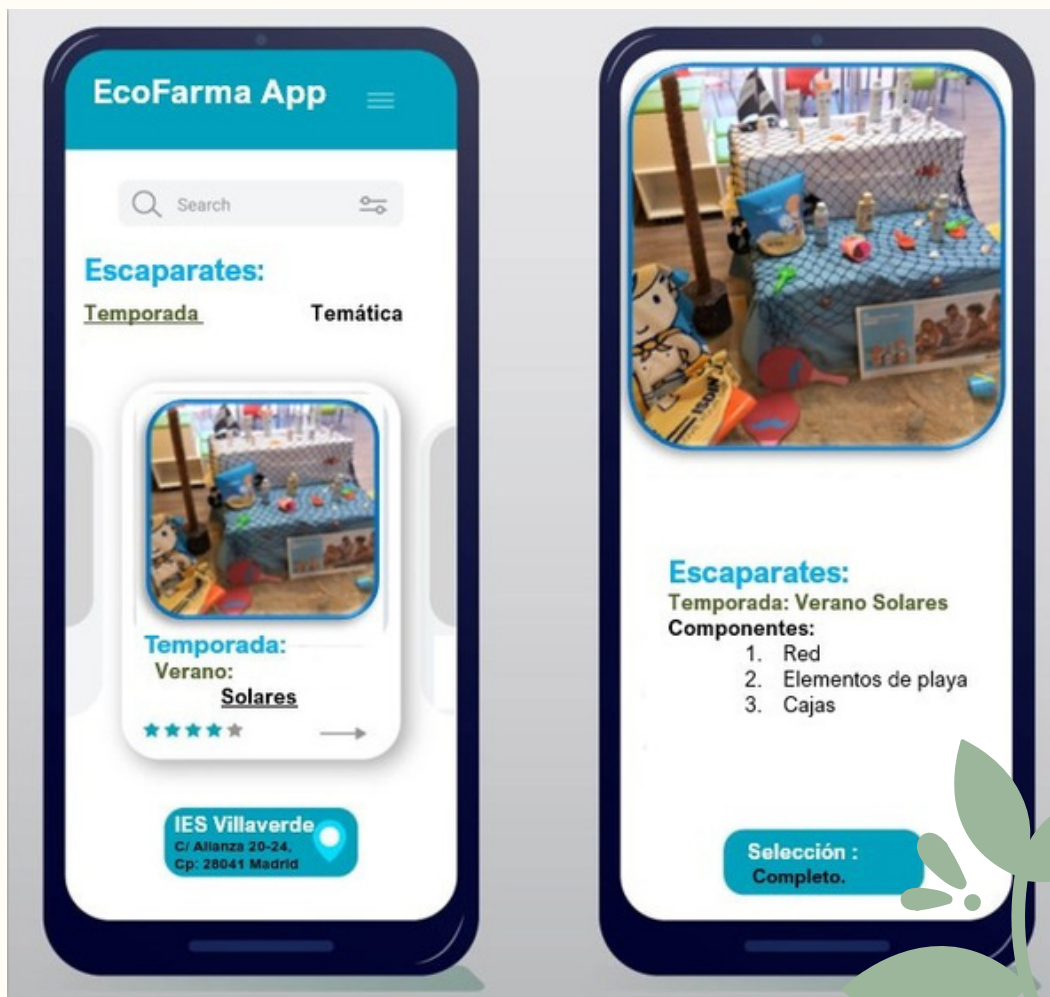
EcoFarma App

Search

Escaparates:

Temporada

Temática

Temporada:

Verano:

Solares

IES Villaverde

C/ Alianza 20-24, Cp: 28041 Madrid

Escaparates:

Temporada: Verano Solares

Componentes:

1. Red
2. Elementos de playa
3. Cajas

Selección : Completo.